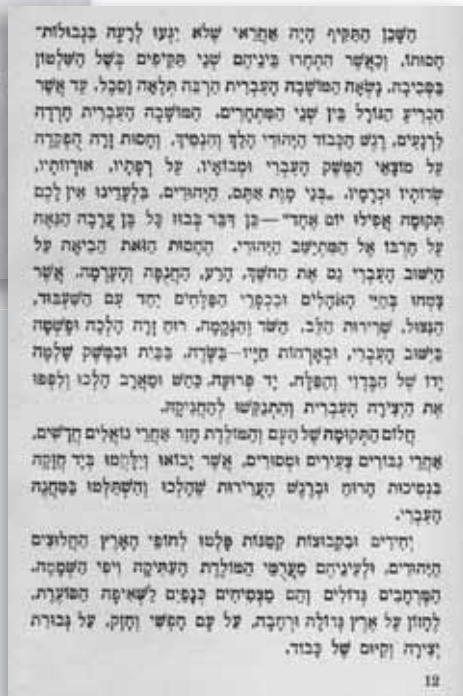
הַשָּׁכֵן הַתַּקִּיף הָיָה אַחְרַאי שֶׁלֹּא יָגְעוּ לְרָעָה בִּגְבוּלוֹת־חָסוּת, וְכַאֲשֶׁר הִתְחָרוּ בֵּינֵיהֶם שְׁנֵי תַּקִּיפִים בְּשֶׁל הַשִּׁלְטוֹן בִּסְבִיבָה, נִשְׁאֲרָה הַמּוֹשָׁבָה הָעִבְרִית תְּלוּיָה תְּלוּאָה וְסֹבֶל, עַד אֲשֶׁר הִכְרִיעַ הַגּוֹרָל בֵּין שְׁנֵי הַמִּתְחָרִים. הַמּוֹשָׁבָה הָעִבְרִית חֲרֵדָה לִרְגָעִים, רֶגֶשׁ הַכָּבוֹד הַיְּהוּדִי הָלַךְ וְהִנְסִיג. וְחָסוּת וְזֶה הַתַּקָּנָה עַל מוֹצָאֵי הַמֶּשֶׁק הָעִבְרִי וּמְבוֹאָיו, עַל רַשְׁתּוֹ, אוֹרְחוֹתָיו, שְׂדוֹתָיו וּכְרָמָיו. „בְּנֵי מָוֶת אַתֶּם, הַיְּהוּדִים. בִּלְעָדֵינוּ אֵין לָכֶם תְּקוּמָה אֲפִלּוּ יוֹם אֶחָד" — בַּן דָּבָר בָּבוֹז כָּל בֶּן עֲרָבָה הַנּוֹאֵת עַל קִרְבוֹ אֶל הַמִּתְיַשֵּׁב הַיְּהוּדִי. הַחָסוּת הַזֹּאת הֵבִיאָה עַל יִשּׁוּב הָעִבְרִי גַּם אֶת הַחֹשֶׁךְ, הָרַע, הַחֲנֻפָּה וְהַעַרְמָה, אֲשֶׁר צָמְחוּ בְּחַיֵּי הָאֳהָלִים וְכִפְרֵי הַפַּלָּחִים יַחַד עִם הַשִּׁעְבּוּד, הַנִּצּוּל, שְׁרִירוּת הַלֵּב. חֹסֶר הַנְּקִיּוּת, רוּחַ זָרָה הָלְכָה וּפָשְׁטָה בְּיִשּׁוּב הָעִבְרִי, וּבְאָרְחוֹת חַיָּיו — בְּשָׂפָה, בְּבַיִת וּבְמֶשֶׁק שָׁלְטָה יָדוֹ שֶׁל הַבֶּדֶוִי וְהַפַּלָּח. יָד פְּרוּעָה, כַּחַשׁ וּסְאָבָה הָלְכוּ וְלִפְּפוּ אֶת הַיְּצִירָה הָעִבְרִית וְהִתְנַקְּשׁוּ לְהַחֲנִיקָהּ.

חֲלוֹם הַתְּקוּמָה שֶׁל הָעָם וְהַמּוֹלֶדֶת חָזַר אַחֲרֵי גְּאָלִים קְדוֹשִׁים, אַחֲרֵי גִּבּוֹרִים צְעִירִים וּמְסוּרִים, אֲשֶׁר יָבוֹאוּ וְיִלָּחֲמוּ בְּיָד חֲזָקָה בְּנִסְיוֹנוֹת הָרוּחַ וּבְרֶגֶשׁ הֶעָרִירוּת שֶׁהָלְכוּ וְהִשְׁתַּלְּטוּ בַּמּוֹשָׁבָה הָעִבְרִית.

יְחִידִים וּקְבוּצוֹת קְטַנּוֹת פָּלְטוּ לְחוֹפֵי הָאָרֶץ הַחֲלוּצִים הַיְּהוּדִים, וּלְעֵינֵיהֶם מַרְאֵי הַמּוֹלֶדֶת הָעַתִּיקָה וְיֹפִי הַשִּׁמָמָה. הַמֶּרְחַבִּים גְּדוֹלִים וְהֵם מְפַתִּים כְּנָפַיִם לִשְׁאִיפָה הַסּוֹעֶרֶת, לְחָלוֹם עַל אֶרֶץ גְּדוֹלָה וּרְחָבָה, עַל עַם חָפְשִׁי וְחָזָק, עַל גְּבוּרַת יְצִירָה וְקִיּוּם שֶׁל כָּבוֹד.

12